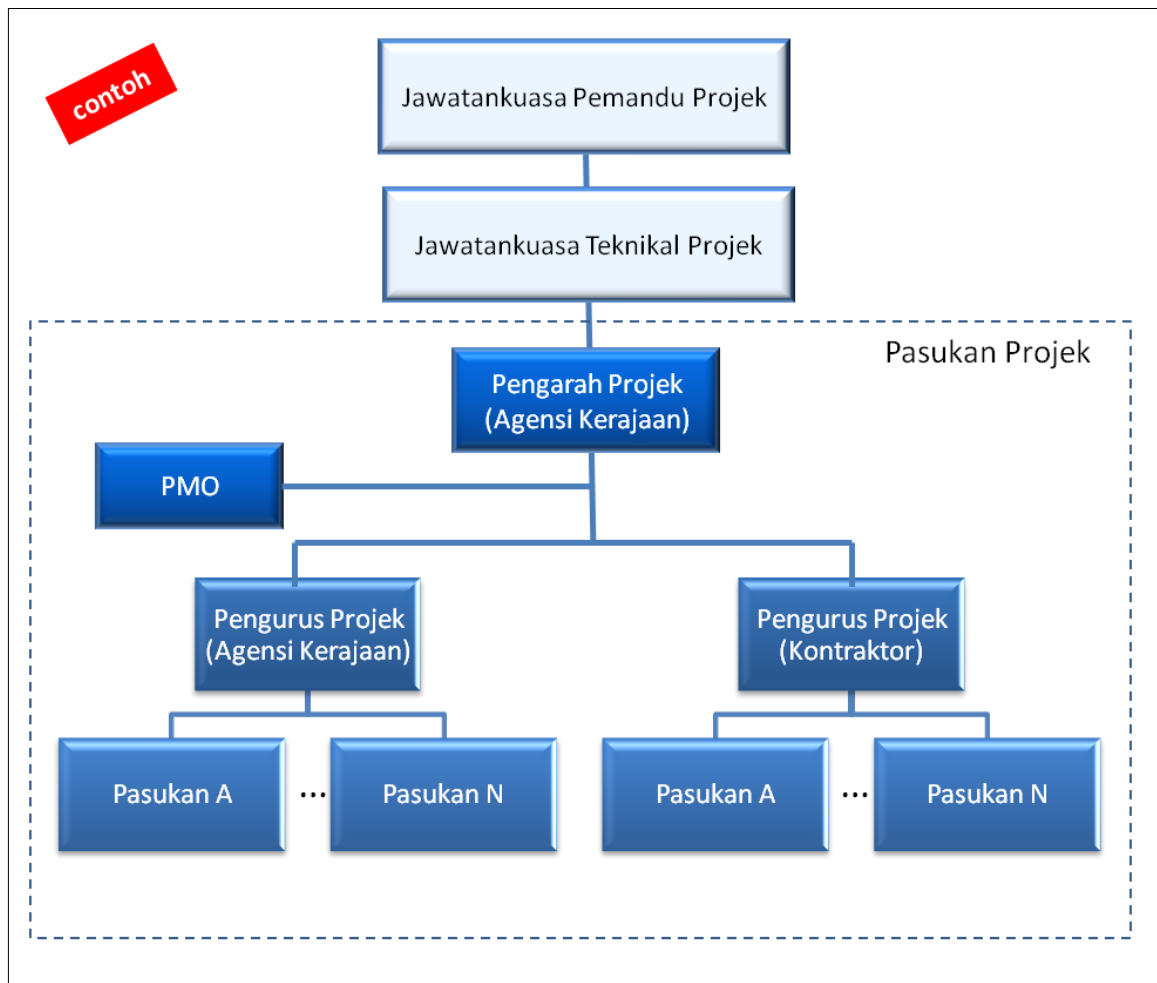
contoh

Jawatankuasa Pemandu Projek

Jawatankuasa Teknikal Projek

Pasukan Projek

Pengarah Projek (Agensi Kerajaan)

PMO

Pengurus Projek (Agensi Kerajaan)

Pengurus Projek (Kontraktor)

Pasukan A

...

Pasukan N

Pasukan A

...

Pasukan N